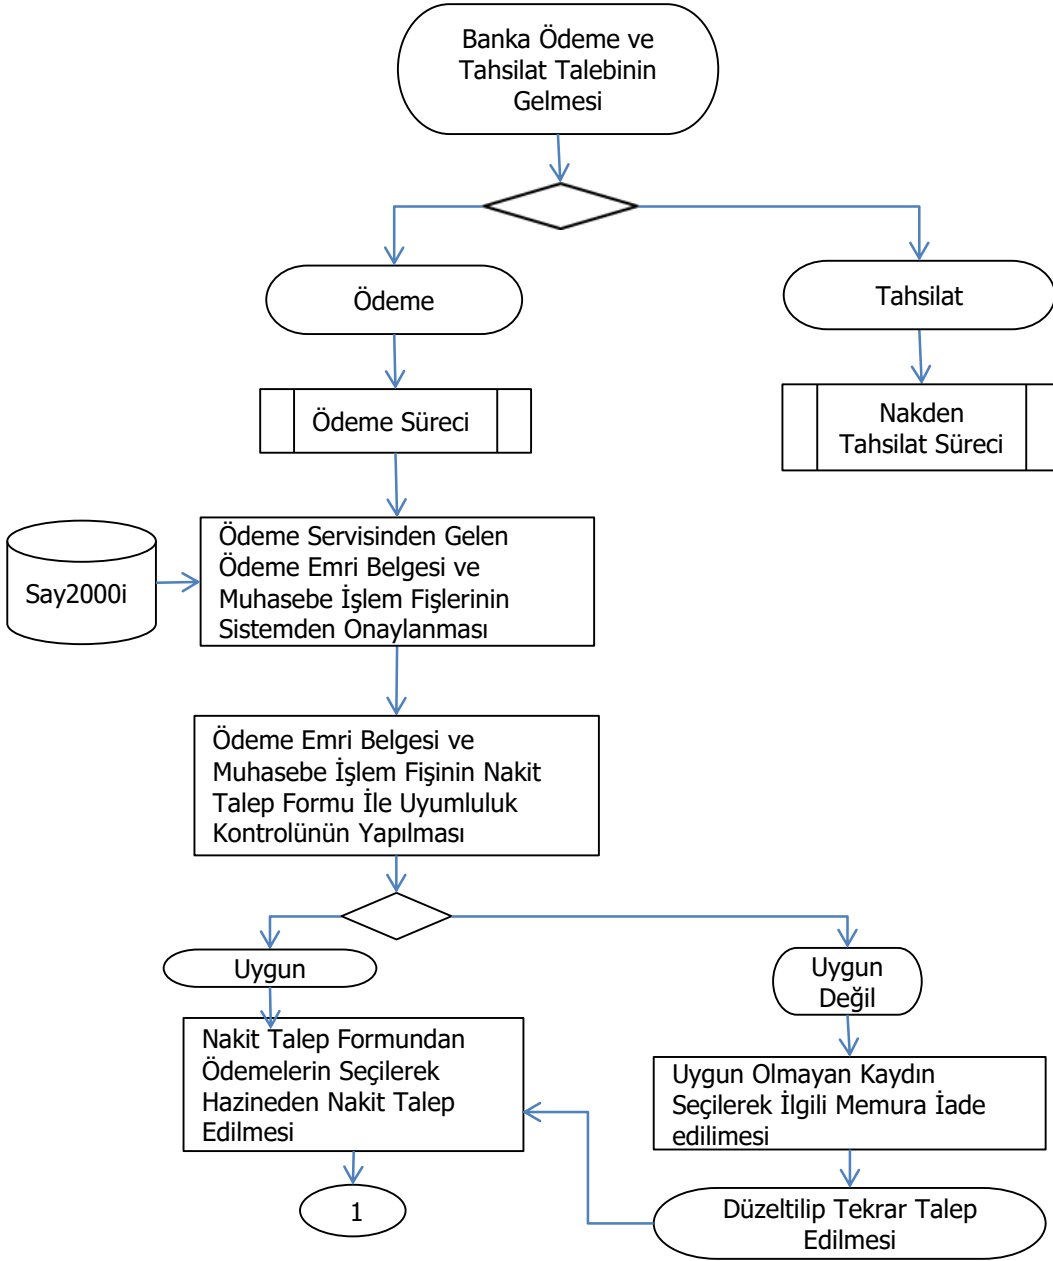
Banka Ödeme ve Tahsilat Talebinin Gelmesi

Ödeme

Tahsilat

Ödeme Süreci

Nakden Tahsilat Süreci

Say2000i

Ödeme Servisinden Gelen Ödeme Emri Belgesi ve Muhasebe İşlem Fişlerinin Sistemden Onaylanması

Ödeme Emri Belgesi ve Muhasebe İşlem Fişinin Nakit Talep Formu İle Uyumluluk Kontrolünün Yapılması

Uygun

Uygun Değil

Nakit Talep Formundan Ödemelerin Seçilerek Hazineden Nakit Talep Edilmesi

Uygun Olmayan Kaydın Seçilerek İlgili Memura İade edilimesi

1

Düzeltilip Tekrar Talep Edilmesi